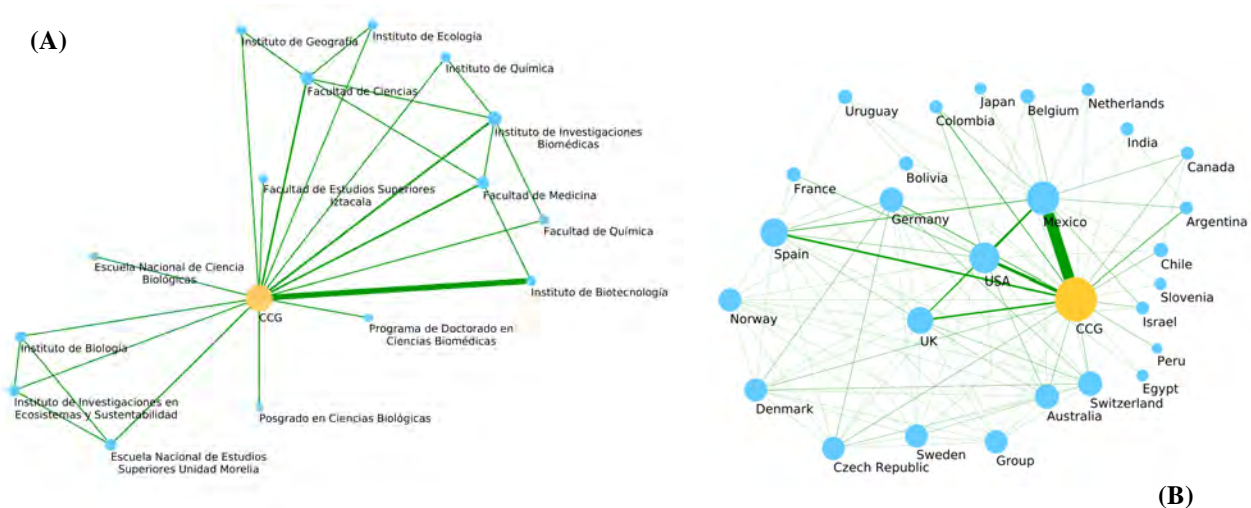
(A)

Instituto de Geografía
Instituto de Ecología
Instituto de Química
Facultad de Ciencias
Instituto de Investigaciones Biomédicas
Facultad de Estudios Superiores Iztacala
Facultad de Medicina
Facultad de Química
Escuela Nacional de Ciencia Biológicas
Instituto de Biotecnología
CCG
Programa de Doctorado en Ciencias Biomédicas
Instituto de Biología
Instituto de Investigaciones en Ecosistemas y Sustentabilidad
Posgrado en Ciencias Biológicas
Escuela Nacional de Estudios Superiores Unidad Morelia

(B)

Uruguay
Japan
Belgium
Netherlands
Colombia
India
Canada
Bolivia
France
Germany
Mexico
Argentina
Spain
USA
Chile
Slovenia
CCG
Norway
Israel
UK
Peru
Egypt
Denmark
Australia
Switzerland
Sweden
Czech Republic
Group